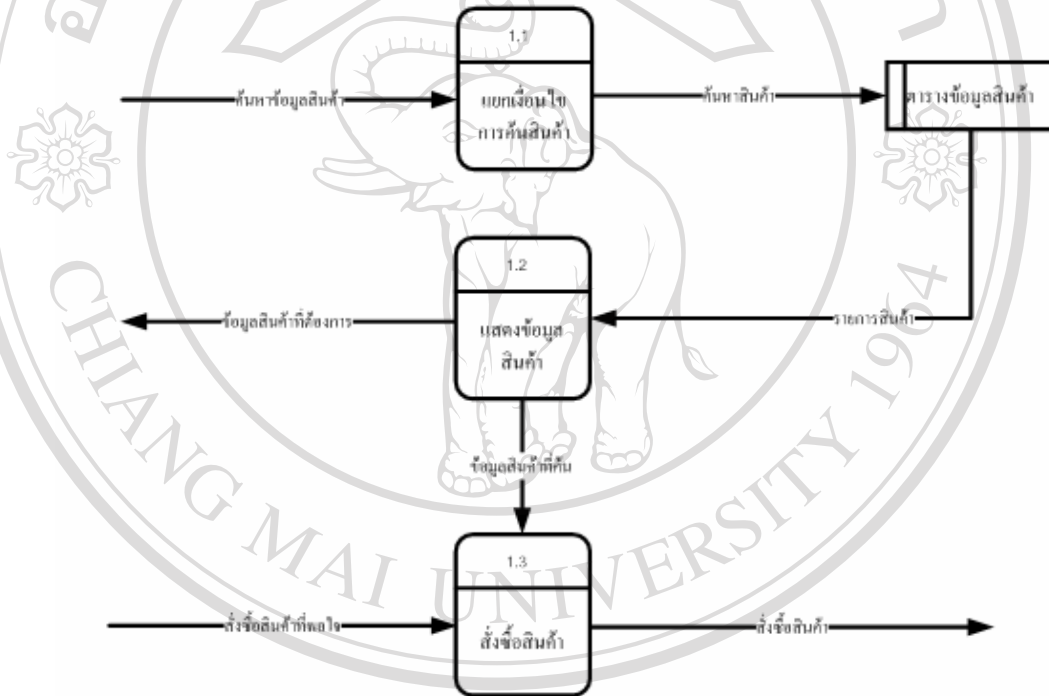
1.1

ค้นหาข้อมูลสินค้า

แยกเงื่อนไข การค้นสินค้า

ค้นหาสินค้า

ตารางข้อมูลสินค้า

1.2

ข้อมูลสินค้าที่ต้องการ

แสดงข้อมูล สินค้า

รายการสินค้า

ข้อมูลสินค้าที่ค้น

1.3

สั่งซื้อสินค้าที่พอใจ

สั่งซื้อสินค้า

สั่งซื้อสินค้า

CHIANG MAI UNIVERSITY 1964